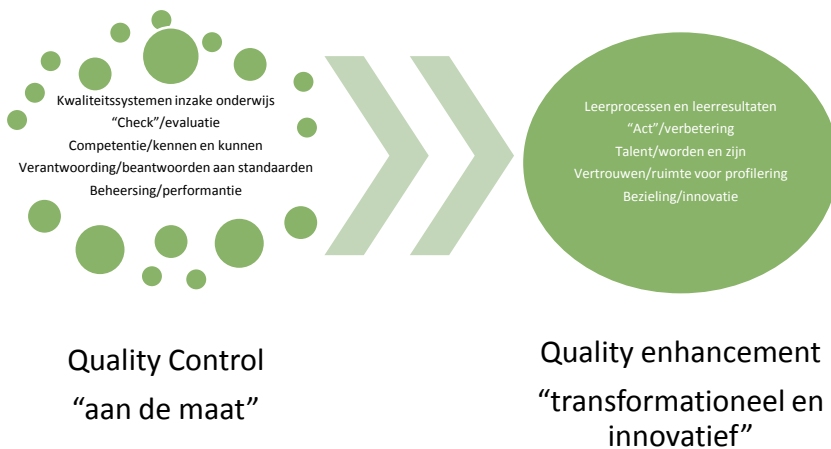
Kwaliteitssystemen inzake onderwijs
"Check"/evaluatie
Competentie/kennen en kunnen
Verantwoording/beantwoorden aan standaarden
Beheersing/performantie

Leerprocessen en leerresultaten
"Act"/verbetering
Talent/worden en zijn
Vertrouwen/ruimte voor profilering
Bezieling/innovatie

Quality Control
"aan de maat"

Quality enhancement
"transformationeel en innovatief"